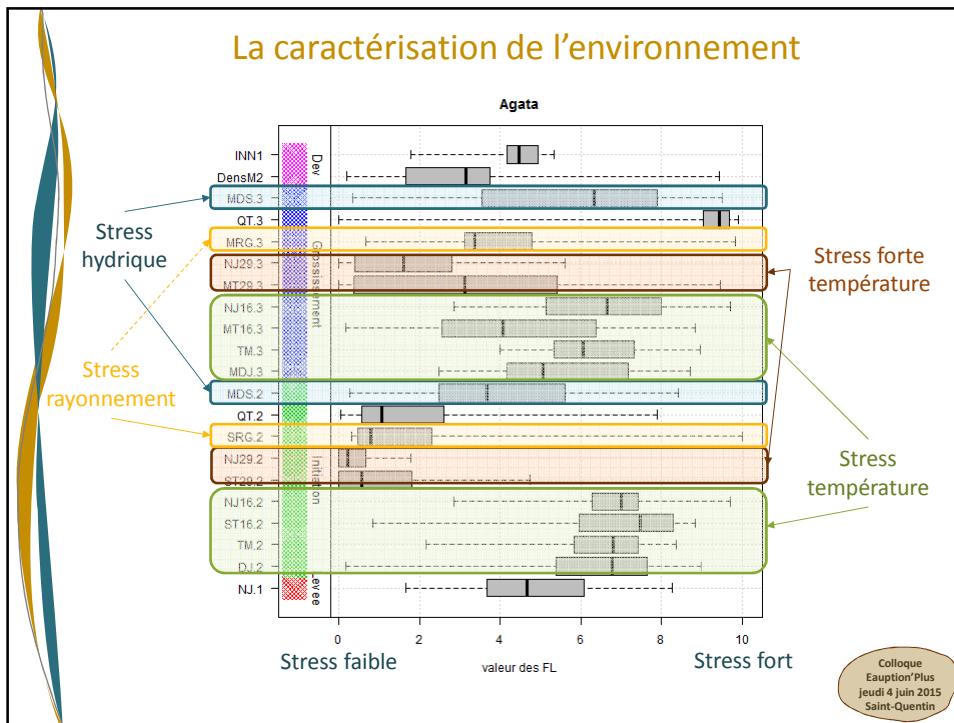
La caractérisation de l'environnement

Agata

INN1
DensM2
MDS.3
QT.3
MRG.3
NJ29.3
MT29.3
NJ16.3
MT16.3
TM.3
MDJ.3
MDS.2
QT.2
SRG.2
NJ29.2
ST29.2
NJ16.2
ST16.2
TM.2
DJ.2
NJ.1

Dev
Grossissement
Initiation
Levee

0
2
4
6
8
10

valeur des FL

Stress hydrique

Stress rayonnement

Stress forte température

Stress température

Stress faible

Stress fort

Colloque Eauption'Plus jeudi 4 juin 2015 Saint-Quentin